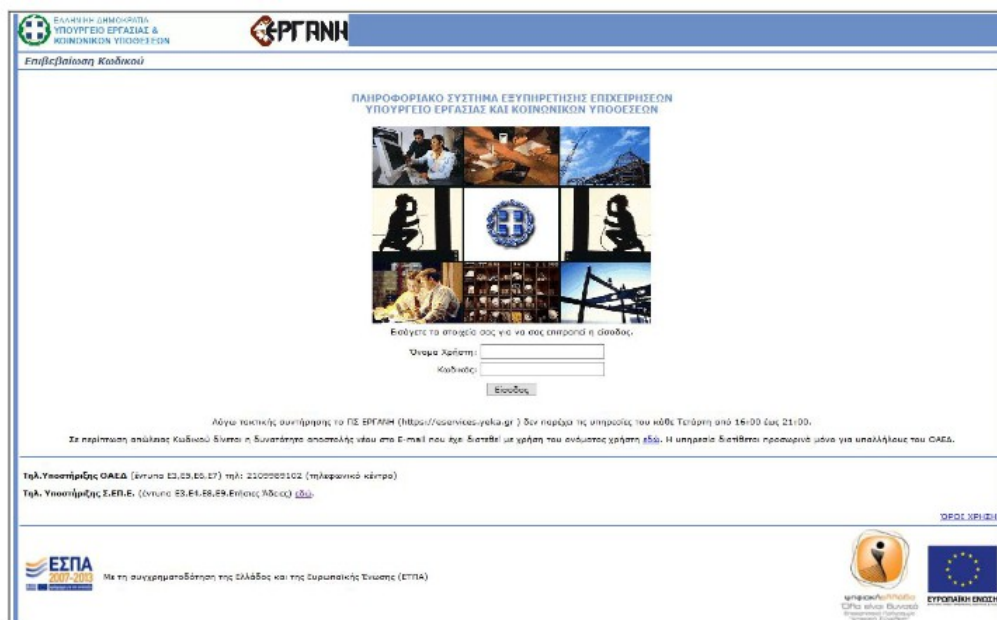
ΕΛΛΗΝΙΚΗ ΔΗΜΟΚΡΑΤΙΑ
ΥΠΟΥΡΓΕΙΟ ΕΡΓΑΣΙΑΣ & ΚΟΙΝΩΝΙΚΩΝ ΥΠΟΘΕΣΕΩΝ

ΕΡΓΑΝΗ

Επιβεβαίωση Κωδικού

ΠΛΗΡΟΦΟΡΙΑΚΟ ΣΥΣΤΗΜΑ ΕΞΥΠΗΡΕΤΗΣΗΣ ΕΠΙΧΕΙΡΗΣΕΩΝ
ΥΠΟΥΡΓΕΙΟ ΕΡΓΑΣΙΑΣ ΚΑΙ ΚΟΙΝΩΝΙΚΩΝ ΥΠΟΘΕΣΕΩΝ

Εισάγετε τα στοιχεία σας για να σας επιτραπεί η είσοδος.

Όνομα Χρήστη:

Κωδικός:

Είσοδος

Λόγω τακτικής συντήρησης το ΠΣ ΕΡΓΑΝΗ (https://eservices.yeka.gr ) δεν παρέχει τις υπηρεσίες του κάθε Τετάρτη από 16:00 έως 21:00.

Σε περίπτωση απώλειας Κωδικού δίνεται η δυνατότητα αποστολής νέου στο E-mail που έχει διατεθεί με χρήση του ονόματος χρήστη εδώ. Η υπηρεσία διατίθεται προσωρινά μόνο για υπαλλήλους του ΟΑΕΔ.

Τηλ.Υποστήριξης ΟΑΕΔ (έντυπα Ε3,Ε5,Ε6,Ε7) τηλ: 2109989102 (τηλεφωνικό κέντρο)

Τηλ. Υποστήριξης Σ.ΕΠ.Ε. (έντυπα Ε3.Ε4.Ε8,Ε9,Ετήσιες Άδειες) εδώ.

ΟΡΟΙ ΧΡΗΣΗ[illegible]

ΕΣΠΑ 2007-2013

Με τη συγχρηματοδότηση της Ελλάδας και της Ευρωπαϊκής Ένωσης (ΕΤΠΑ)

ψηφιακή Ελλάδα
Όλα είναι δυνατά

ΕΥΡΩΠΑΪΚΗ ΕΝΩΣΗ